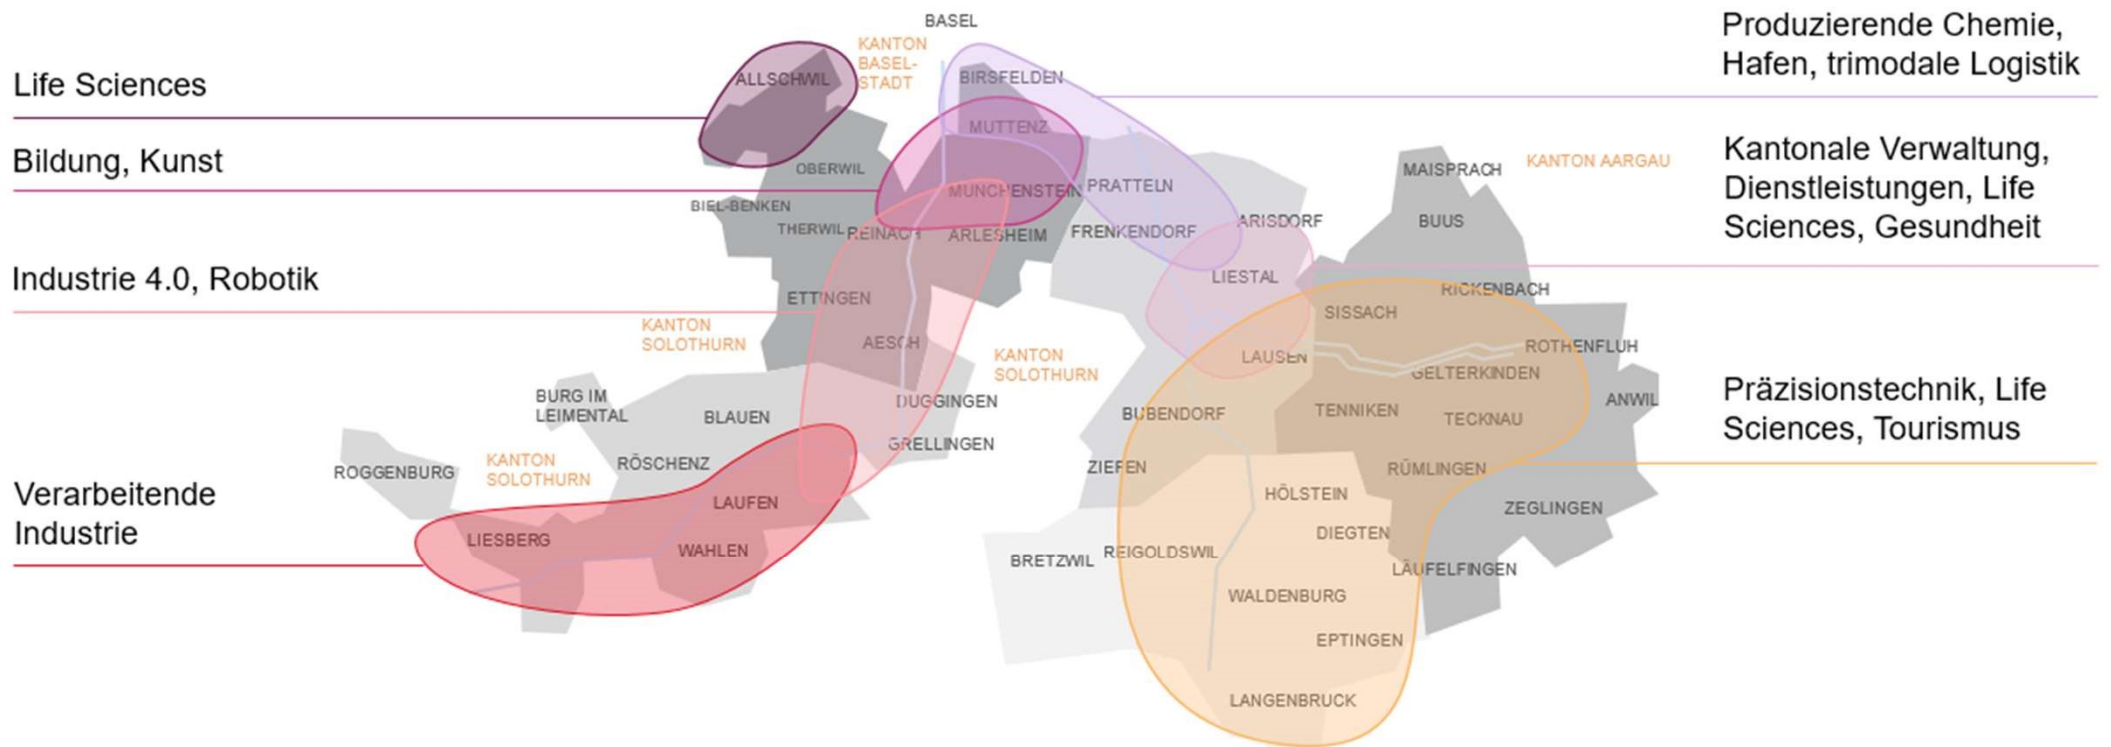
Life Sciences

Bildung, Kunst

Industrie 4.0, Robotik

Verarbeitende Industrie

BASEL

KANTON BASEL-STADT

ALLSCHWIL

BIRSFELDEN

MUTTENZ

OBERWIL

MÜNCHENSTEIN

PRATTELN

BIEL-BENKEN

THERWIL

REINACH

ARLESHEIM

FRENKENDORF

ARISDORF

LIESTAL

ETTINGEN

KANTON SOLOTHURN

AESCH

KANTON SOLOTHURN

BURG IM LEIMENTAL

BLAUEN

DUGGINGEN

GRELLINGEN

ROGGENBURG

KANTON SOLOTHURN

RÖSCHENZ

LAUFEN

LIESBERG

WAHLEN

Produzierende Chemie, Hafen, trimodale Logistik

Kantonale Verwaltung, Dienstleistungen, Life Sciences, Gesundheit

Präzisionstechnik, Life Sciences, Tourismus

MAISPRACH

KANTON AARGAU

BUUS

RICKENBACH

SISSACH

LAUSEN

ROTHENFLUH

GELTERKINDEN

ANWIL

BUBENDORF

TENNIKEN

TECKNAU

ZIEFEN

RÜMLINGEN

HÖLSTEIN

ZEGLINGEN

DIEGTEN

BRETZWIL

REIGOLDSWIL

LÄUFELFINGEN

WALDENBURG

EPTINGEN

LANGENBRUCK